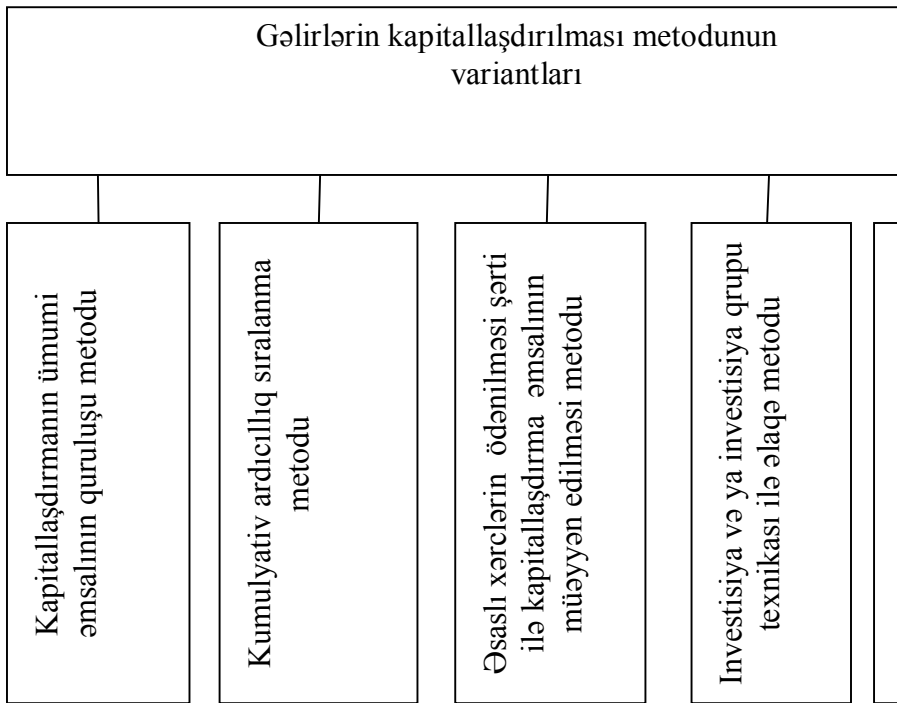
Gəlirlərin kapitallaşdırılması metodunun variantları

Kapitallaşdırmanın ümumi əmsalının quruluşu metodu

Kumulyativ ardıcıllıq sıralanma metodu

Əsaslı xərclərin ödənilməsi şərti ilə kapitallaşdırma əmsalının müəyyən edilməsi metodu

Investisiya və ya investisiya qrupu texnikası ilə əlaqə metodu